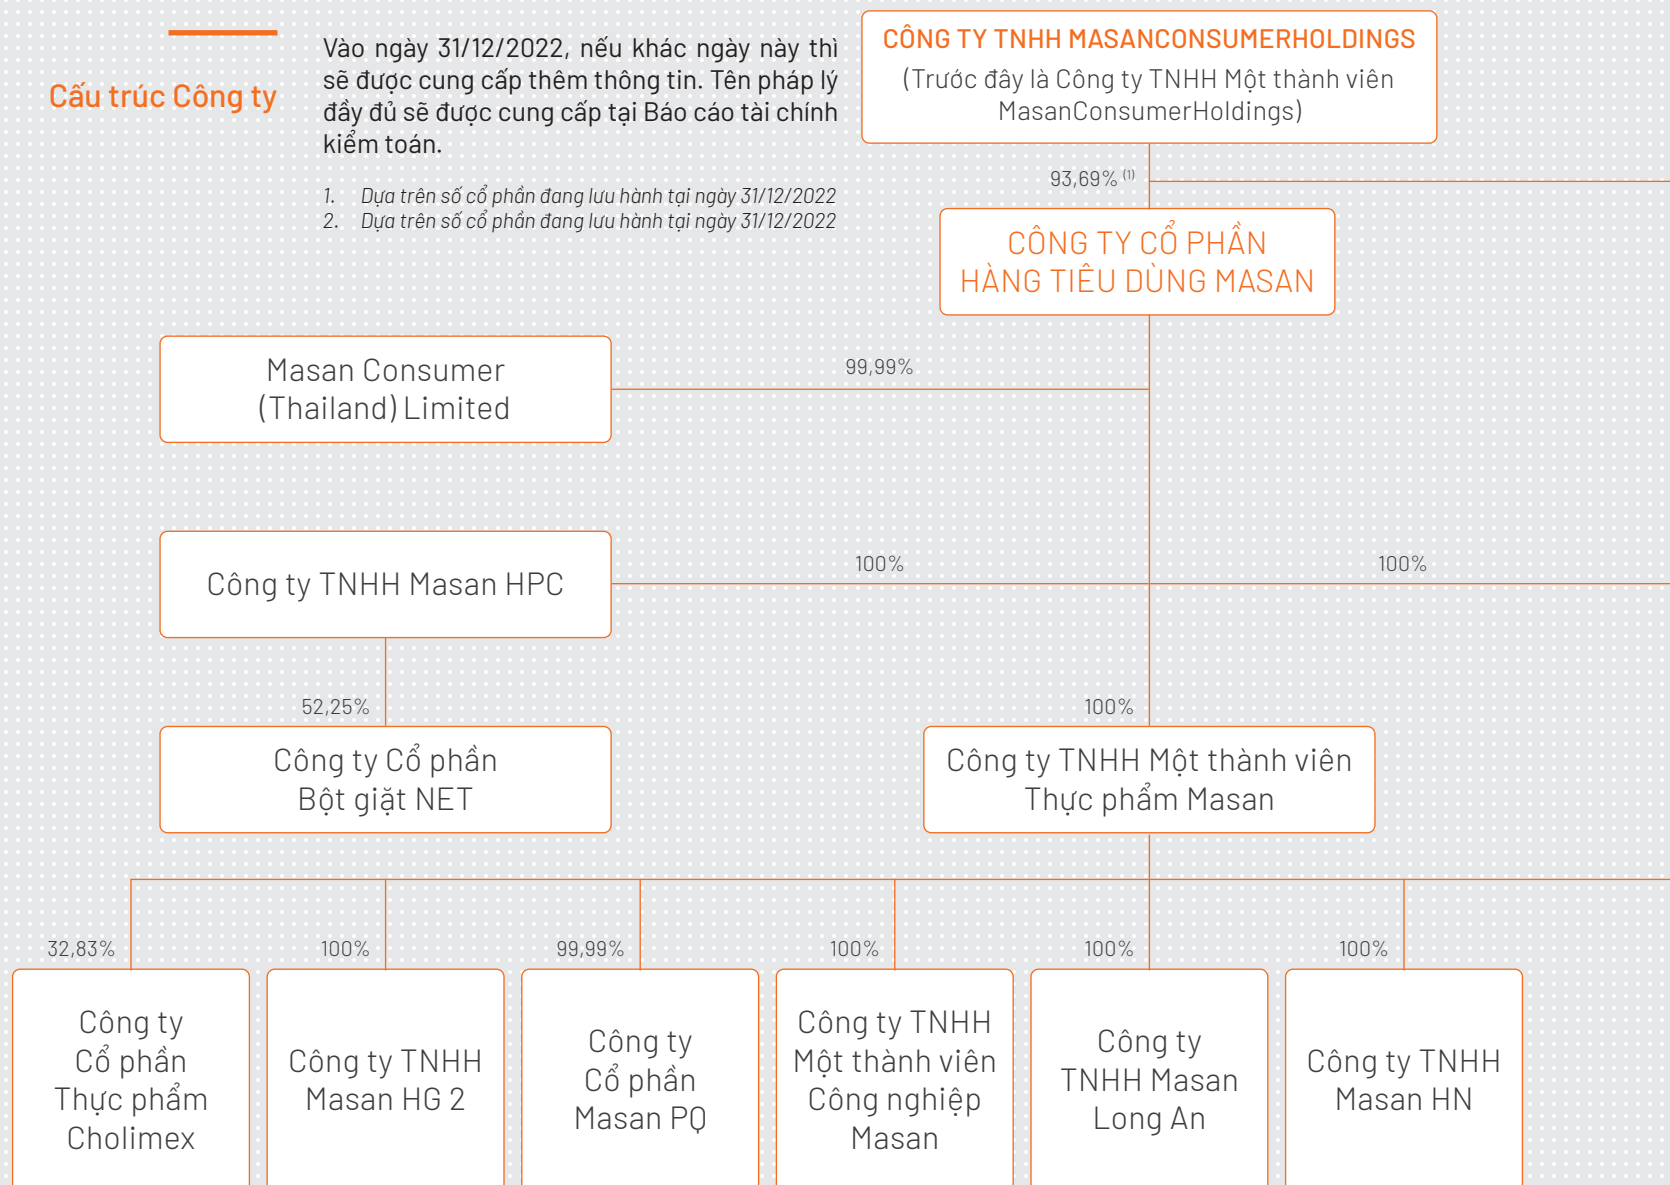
Cấu trúc Công ty

Vào ngày 31/12/2022, nếu khác ngày này thì sẽ được cung cấp thêm thông tin. Tên pháp lý đầy đủ sẽ được cung cấp tại Báo cáo tài chính kiểm toán.

1. Dựa trên số cổ phần đang lưu hành tại ngày 31/12/2022
2. Dựa trên số cổ phần đang lưu hành tại ngày 31/12/2022

CÔNG TY TNHH MASANCONSUMERHOLDINGS
(Trước đây là Công ty TNHH Một thành viên MasanConsumerHoldings)

93,69% $^{(1)}$

CÔNG TY CỔ PHẦN HÀNG TIÊU DÙNG MASAN

99,99%

Masan Consumer (Thailand) Limited

100%

100%

Công ty TNHH Masan HPC

52,25%

Công ty Cổ phần Bột giặt NET

100%

Công ty TNHH Một thành viên Thực phẩm Masan

32,83%

Công ty Cổ phần Thực phẩm Cholimex

100%

Công ty TNHH Masan HG 2

99,99%

Công ty Cổ phần Masan PQ

100%

Công ty TNHH Một thành viên Công nghiệp Masan

100%

Công ty TNHH Masan Long An

100%

Công ty TNHH Masan HN